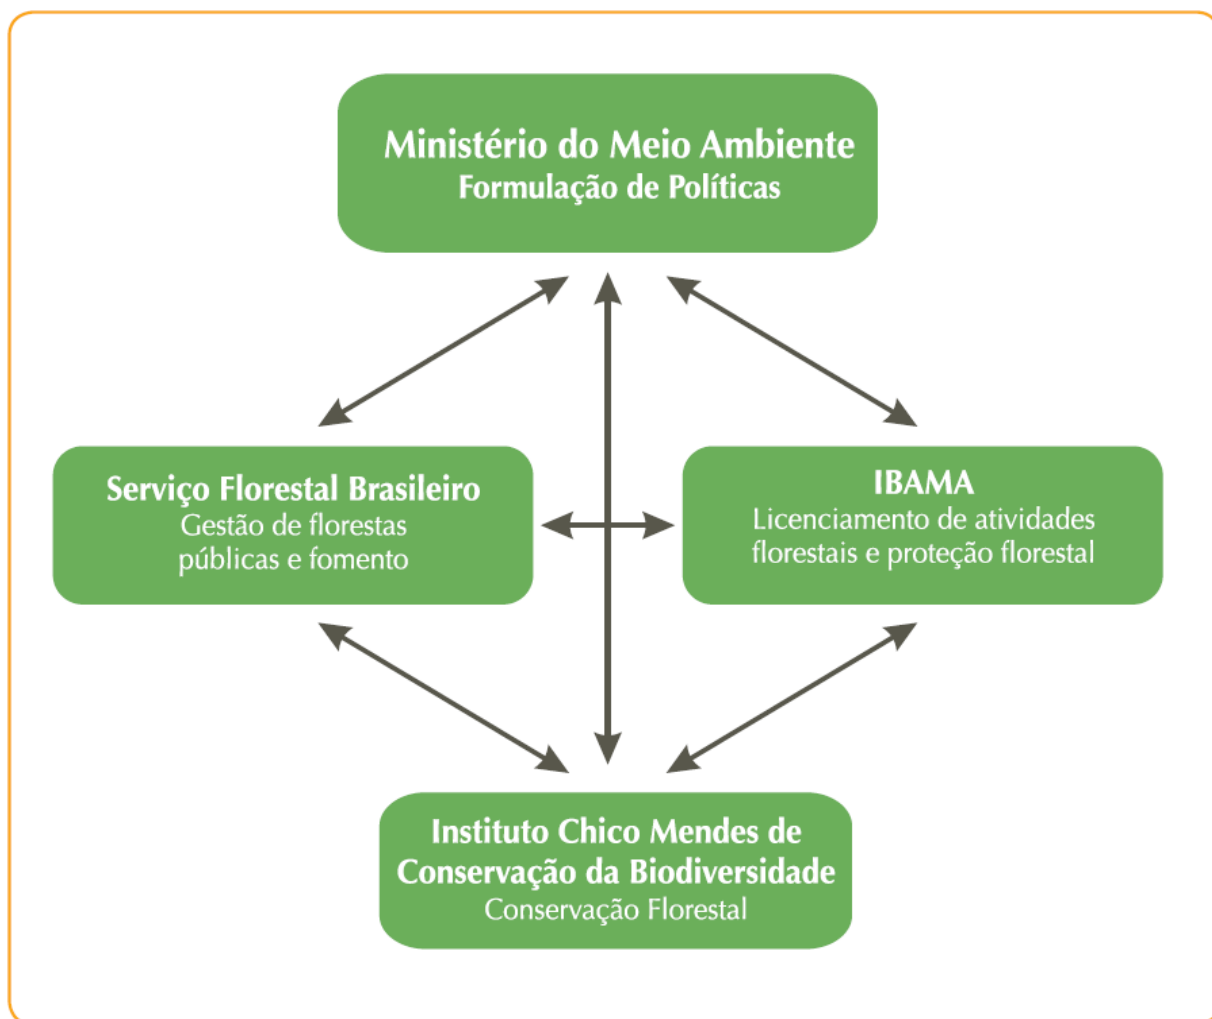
Ministério do Meio Ambiente
Formulação de Políticas

Serviço Florestal Brasileiro
Gestão de florestas públicas e fomento

IBAMA
Licenciamento de atividades florestais e proteção florestal

Instituto Chico Mendes de Conservação da Biodiversidade
Conservação Florestal